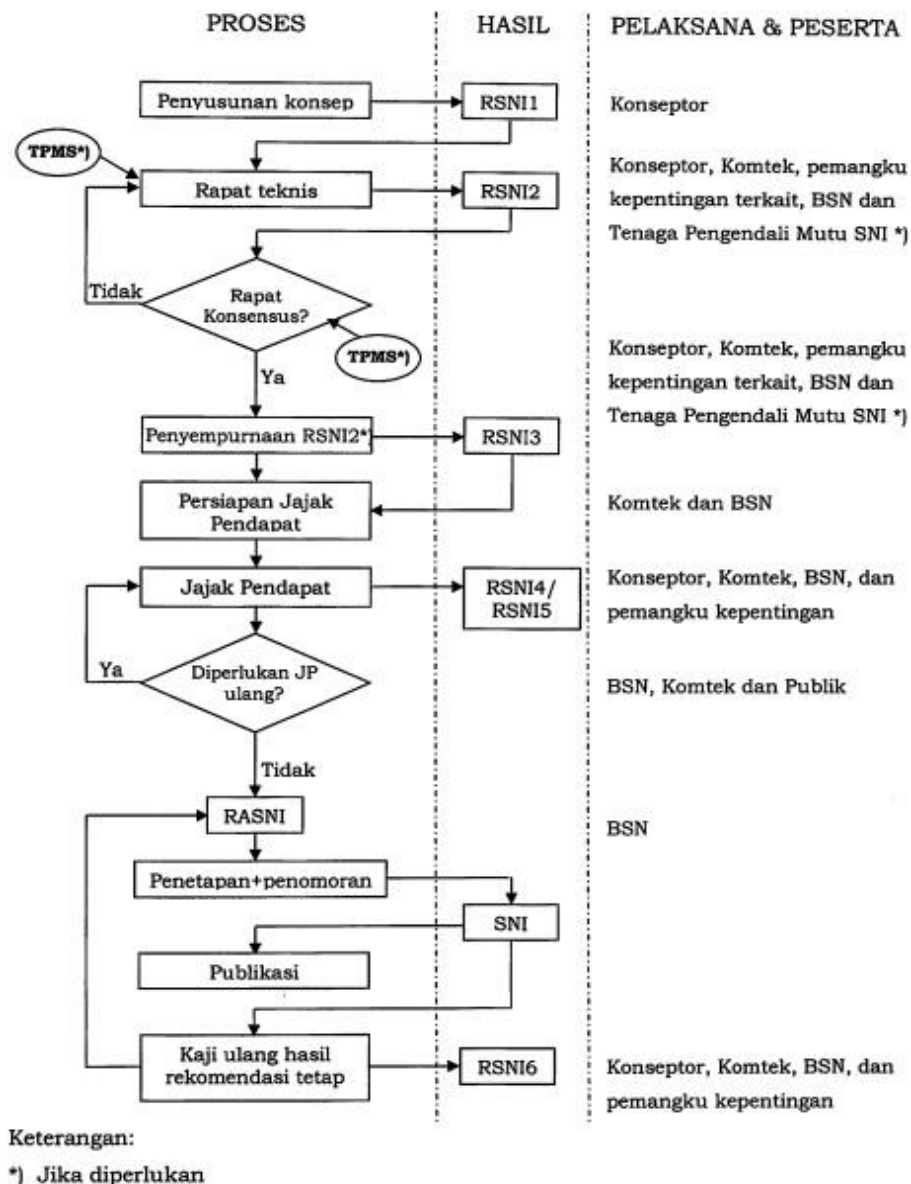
PROSES

HASIL

PELAKSANA & PESERTA

Penyusunan konsep

RSNI1

Konseptor

TPMS*)

Rapat teknis

RSNI2

Konseptor, Komtek, pemangku kepentingan terkait, BSN dan Tenaga Pengendali Mutu SNI *)

Tidak

Rapat Konsensus?

TPMS*)

Ya

Konseptor, Komtek, pemangku kepentingan terkait, BSN dan Tenaga Pengendali Mutu SNI *)

Penyempurnaan RSNI2*

RSNI3

Persiapan Jajak Pendapat

Komtek dan BSN

Jajak Pendapat

RSNI4/ RSNI5

Konseptor, Komtek, BSN, dan pemangku kepentingan

Ya

Diperlukan JP ulang?

BSN, Komtek dan Publik

Tidak

RASNI

BSN

Penetapan+penomoran

SNI

Publikasi

Kaji ulang hasil rekomendasi tetap

RSNI6

Konseptor, Komtek, BSN, dan pemangku kepentingan

Keterangan:

*) Jika diperlukan